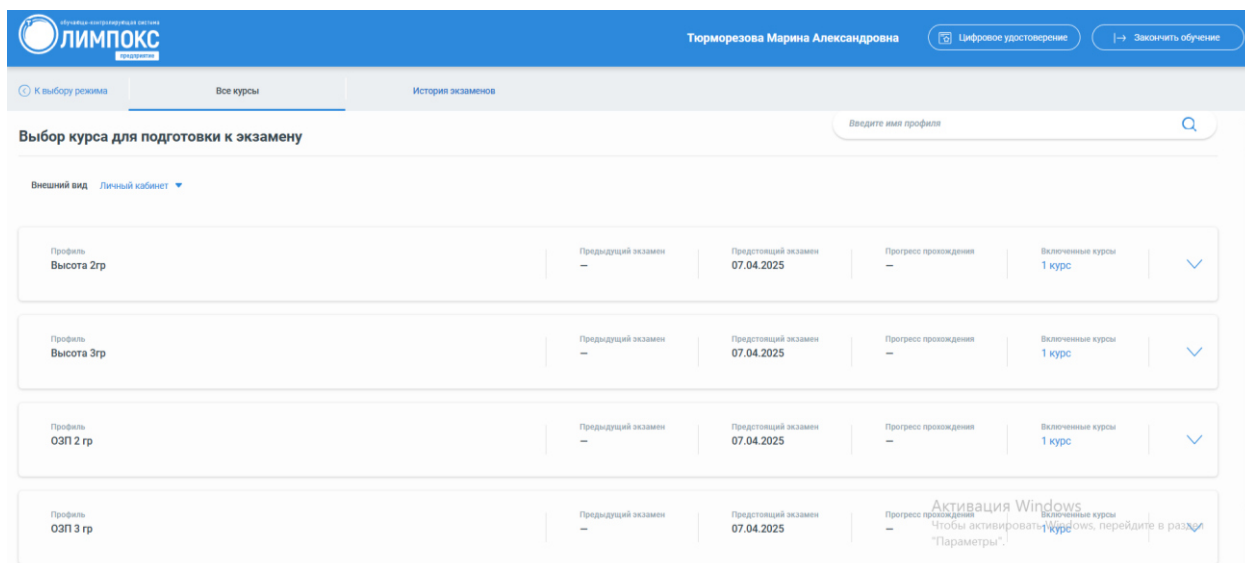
обучающе-контролирующая система
ОЛИМПОКС
предприятие

Тюрморезова Марина Александровна

Цифровое удостоверение

Закончить обучение

К выбору режима

Все курсы

История экзаменов

Выбор курса для подготовки к экзамену

Введите имя профиля

Внешний вид Личный кабинет

| Профиль | Предыдущий экзамен | Предстоящий экзамен | Прогресс прохождения | Включенные курсы |
|---|---|---|---|---|
| Высота 2гр | – | 07.04.2025 | – | 1 курс |
| Высота 3гр | – | 07.04.2025 | – | 1 курс |
| ОЗП 2 гр | – | 07.04.2025 | – | 1 курс |
| ОЗП 3 гр | – | 07.04.2025 | – | 1 курс |

Активация Windows
Чтобы активировать Windows, перейдите в раздел "Параметры".